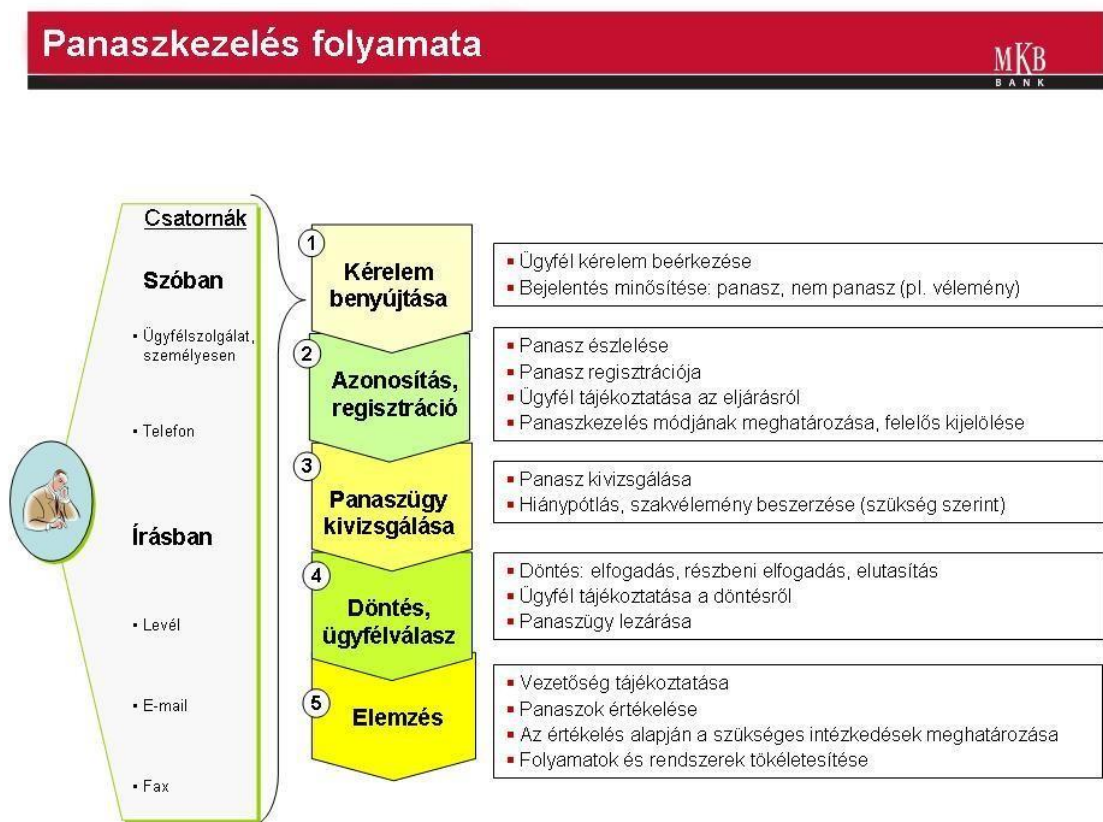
Panaszkezelés folyamata

MKB BANK

Csatornák

Szóban

• Ügyfélszolgálat, személyesen

• Telefon

Írásban

• Levél

• E-mail

• Fax

1 Kérelem benyújtása

• Ügyfél kérelem beérkezése
• Bejelentés minősítése: panasz, nem panasz (pl. vélemény)

2 Azonosítás, regisztráció

• Panasz észlelése
• Panasz regisztrációja
• Ügyfél tájékoztatása az eljárásról
• Panaszkezelés módjának meghatározása, felelős kijelölése

3 Panaszügy kivizsgálása

• Panasz kivizsgálása
• Hiánypótlás, szakvélemény beszerzése (szükség szerint)

4 Döntés, ügyfélválasz

• Döntés: elfogadás, részbeni elfogadás, elutasítás
• Ügyfél tájékoztatása a döntésről
• Panaszügy lezárása

5 Elemzés

• Vezetőség tájékoztatása
• Panaszok értékelése
• Az értékelés alapján a szükséges intézkedések meghatározása
• Folyamatok és rendszerek tökéletesítése